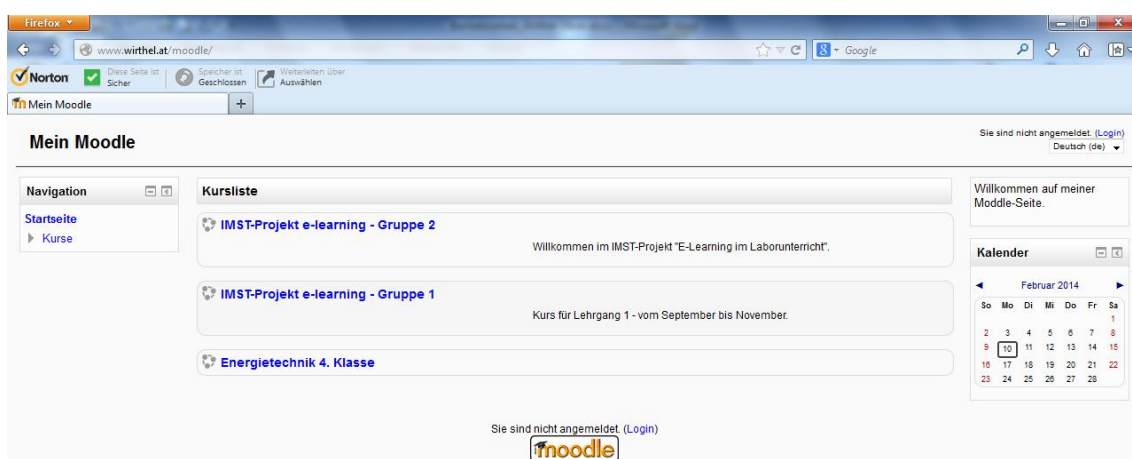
Firefox

www.wirthel.at/moodle/

Google

Norton Diese Seite ist Sicher Speicher ist Geschlossen Weiterleiten über Auswählen

Mein Moodle +

Mein Moodle

Sie sind nicht angemeldet. (Login)
Deutsch (de)

Navigation

Startseite
Kurse

Kursliste

IMST-Projekt e-learning - Gruppe 2
Willkommen im IMST-Projekt "E-Learning im Laborunterricht".

IMST-Projekt e-learning - Gruppe 1
Kurs für Lehrgang 1 - vom September bis November.

Energietechnik 4. Klasse

Willkommen auf meiner Moddle-Seite.

Kalender

Februar 2014

| So | Mo | Di | Mi | Do | Fr | Sa |
|---|---|---|---|---|---|---|
| | | | | | | 1 |
| 2 | 3 | 4 | 5 | 6 | 7 | 8 |
| 9 | 10 | 11 | 12 | 13 | 14 | 15 |
| 16 | 17 | 18 | 19 | 20 | 21 | 22 |
| 23 | 24 | 25 | 26 | 27 | 28 | |

Sie sind nicht angemeldet. (Login)
moodle